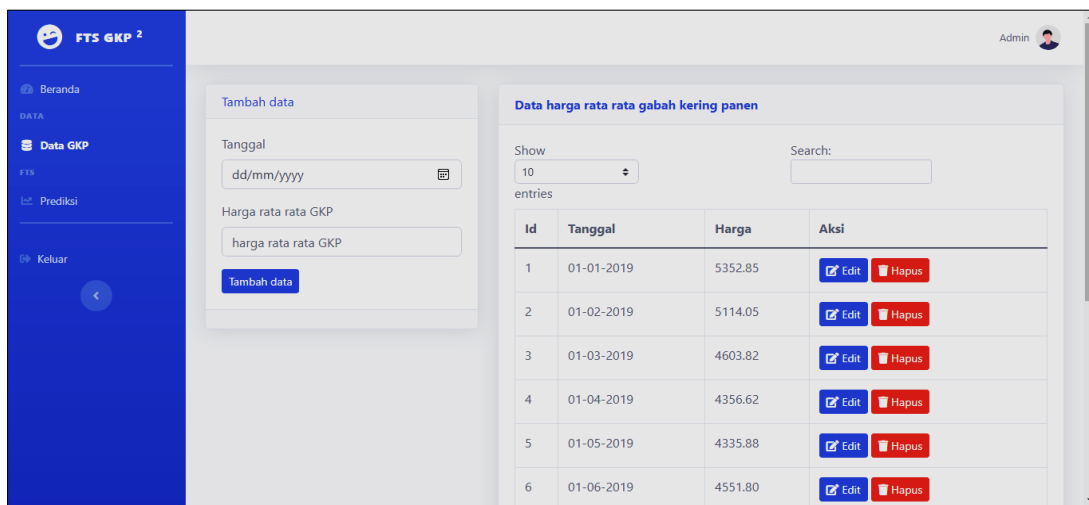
FTS GKP $^2$

Beranda

DATA

Data GKP

FTS

Prediksi

Keluar

Admin

Tambah data

Tanggal

dd/mm/yyyy

Harga rata rata GKP

harga rata rata GKP

Tambah data

Data harga rata rata gabah kering panen

Show 10 entries

Search:

| Id | Tanggal | Harga | Aksi |
|---|---|---|---|
| 1 | 01-01-2019 | 5352.85 | Edit Hapus |
| 2 | 01-02-2019 | 5114.05 | Edit Hapus |
| 3 | 01-03-2019 | 4603.82 | Edit Hapus |
| 4 | 01-04-2019 | 4356.62 | Edit Hapus |
| 5 | 01-05-2019 | 4335.88 | Edit Hapus |
| 6 | 01-06-2019 | 4551.80 | Edit Hapus |